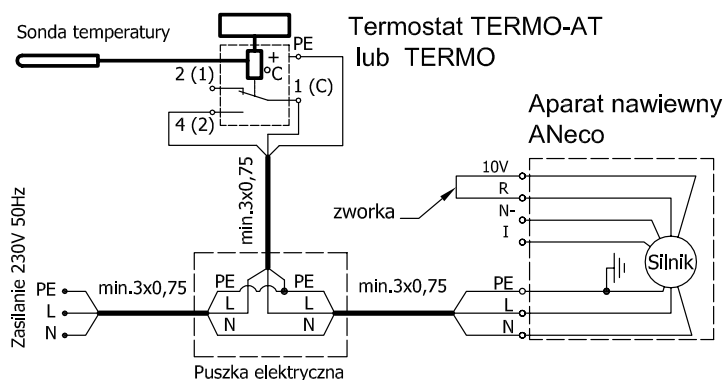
Sonda temperatury

Termostat TERMO-AT
lub TERMO

PE
+
°C
2 (1)
1 (C)
4 (2)

Aparat nawiewny
ANeco

10V
R
N-
I

zworka

min.3x0,75

Zasilanie 230V 50Hz

PE
L
N

min.3x0,75

PE
L
N
PE
L
N

min.3x0,75

PE
L
N

Silnik

Puszka elektryczna